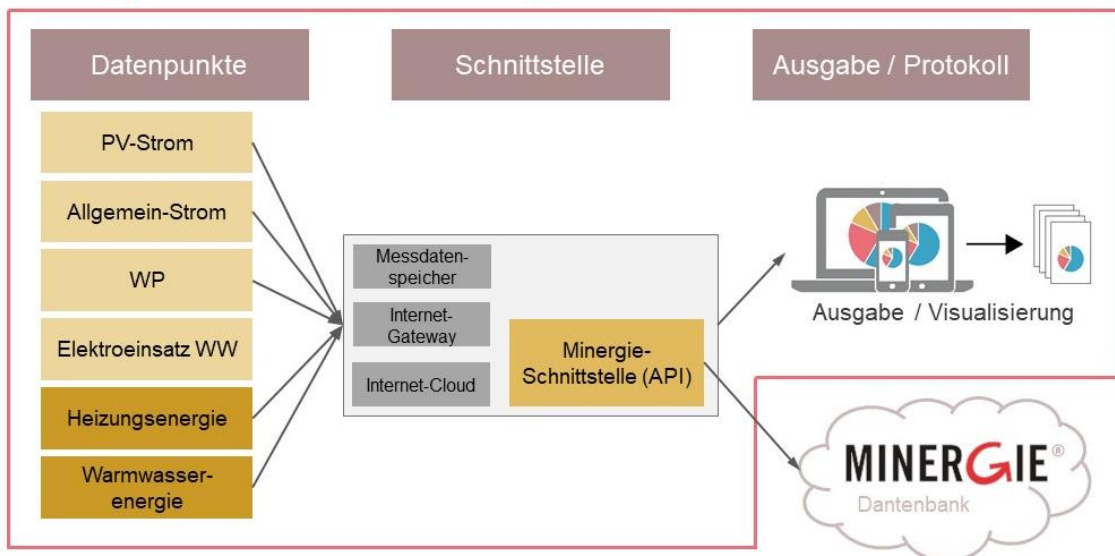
Datenpunkte

Schnittstelle

Ausgabe / Protokoll

PV-Strom

Allgemein-Strom

WP

Elektroeinsatz WW

Heizungsenergie

Warmwasserenergie

Messdatenspeicher

Internet-Gateway

Internet-Cloud

Minergie-Schnittstelle (API)

Ausgabe / Visualisierung

MINERGIE®

Dantenbank